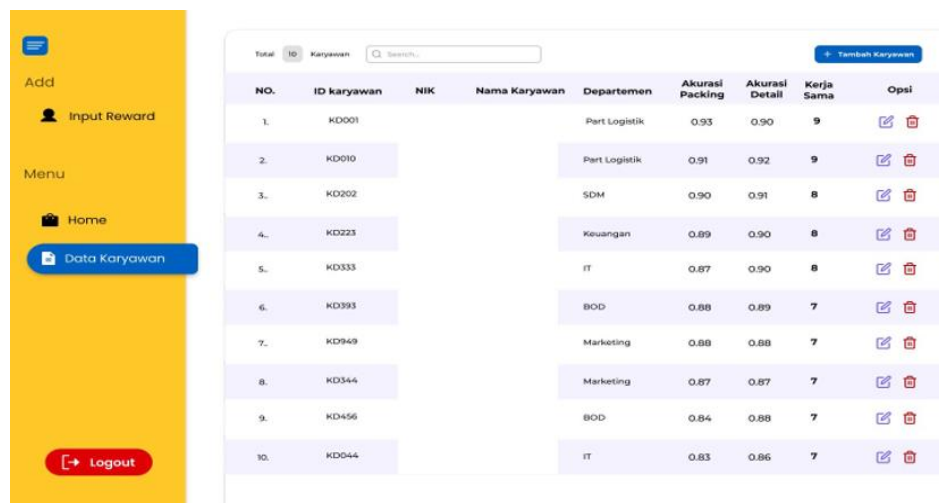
Add

Input Reward

Menu

Home

Data Karyawan

Logout

Total 10 Karyawan Search...

+ Tambah Karyawan

| NO. | ID karyawan | NIK | Nama Karyawan | Departemen | Akurasi Packing | Akurasi Detail | Kerja Sama | Opsi |
|---|---|---|---|---|---|---|---|---|
| 1. | KD001 | | | Part Logistik | 0.93 | 0.90 | 9 | |
| 2. | KD010 | | | Part Logistik | 0.91 | 0.92 | 9 | |
| 3. | KD202 | | | SDM | 0.90 | 0.91 | 8 | |
| 4. | KD223 | | | Keuangan | 0.89 | 0.90 | 8 | |
| 5. | KD333 | | | IT | 0.87 | 0.90 | 8 | |
| 6. | KD393 | | | BOD | 0.88 | 0.89 | 7 | |
| 7. | KD949 | | | Marketing | 0.88 | 0.88 | 7 | |
| 8. | KD344 | | | Marketing | 0.87 | 0.87 | 7 | |
| 9. | KD456 | | | BOD | 0.84 | 0.88 | 7 | |
| 10. | KD044 | | | IT | 0.83 | 0.86 | 7 | |